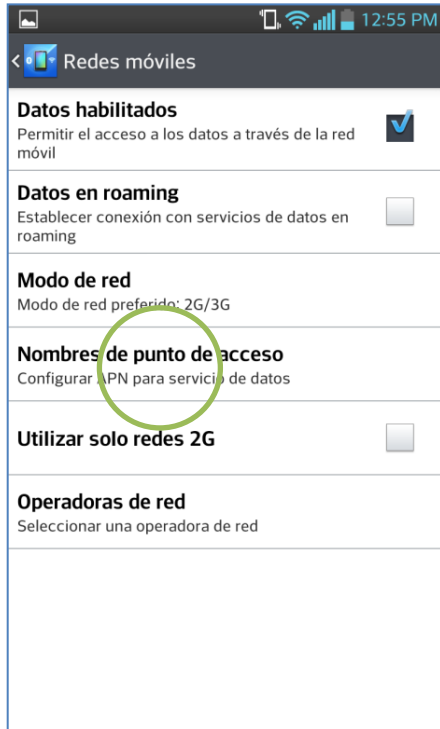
12:55 PM

Redes móviles

Datos habilitados
Permitir el acceso a los datos a través de la red móvil

Datos en roaming
Establecer conexión con servicios de datos en roaming

Modo de red
Modo de red preferido: 2G/3G

Nombres de punto de acceso
Configurar APN para servicio de datos

Utilizar solo redes 2G

Operadoras de red
Seleccionar una operadora de red